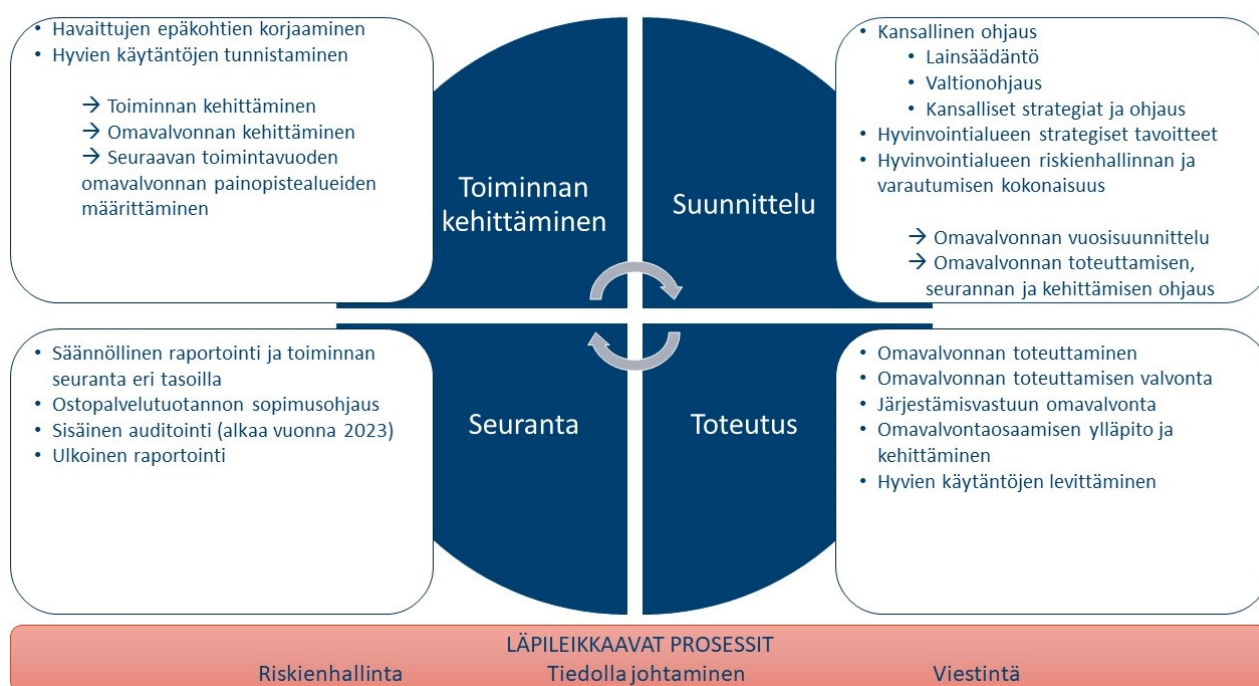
• Havaittujen epäkohtien korjaaminen
• Hyvien käytäntöjen tunnistaminen

→ Toiminnan kehittäminen
→ Omavalvonnan kehittäminen
→ Seuraavan toimintavuoden omavalvonnan painopistealueiden määrittäminen

Toiminnan kehittäminen

Suunnittelu

• Kansallinen ohjaus
  • Lainsäädäntö
  • Valtionohjaus
  • Kansalliset strategiat ja ohjaus
• Hyvinvointialueen strategiset tavoitteet
• Hyvinvointialueen riskienhallinnan ja varautumisen kokonaisuus

→ Omavalvonnan vuosisuunnittelu
→ Omavalvonnan toteuttamisen, seurannan ja kehittämisen ohjaus

• Säännöllinen raportointi ja toiminnan seuranta eri tasoilla
• Ostopalvelutuotannon sopimusohjaus
• Sisäinen auditointi (alkaa vuonna 2023)
• Ulkoinen raportointi

Seuranta

Toteutus

• Omavalvonnan toteuttaminen
• Omavalvonnan toteuttamisen valvonta
• Järjestämisvastuun omavalvonta
• Omavalvontaosaamisen ylläpito ja kehittäminen
• Hyvien käytäntöjen levittäminen

LÄPILEIKKAAVAT PROSESSIT
Riskienhallinta Tiedolla johtaminen Viestintä